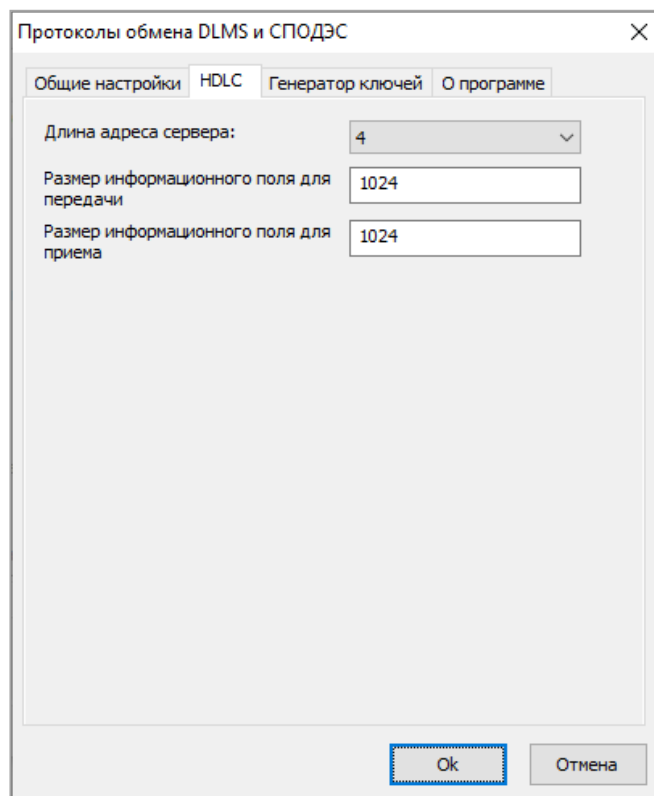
Протоколы обмена DLMS и СПОДЭС

Общие настройки | HDLC | Генератор ключей | О программе

Длина адреса сервера: 4

Размер информационного поля для передачи 1024

Размер информационного поля для приема 1024

Ok

Отмена